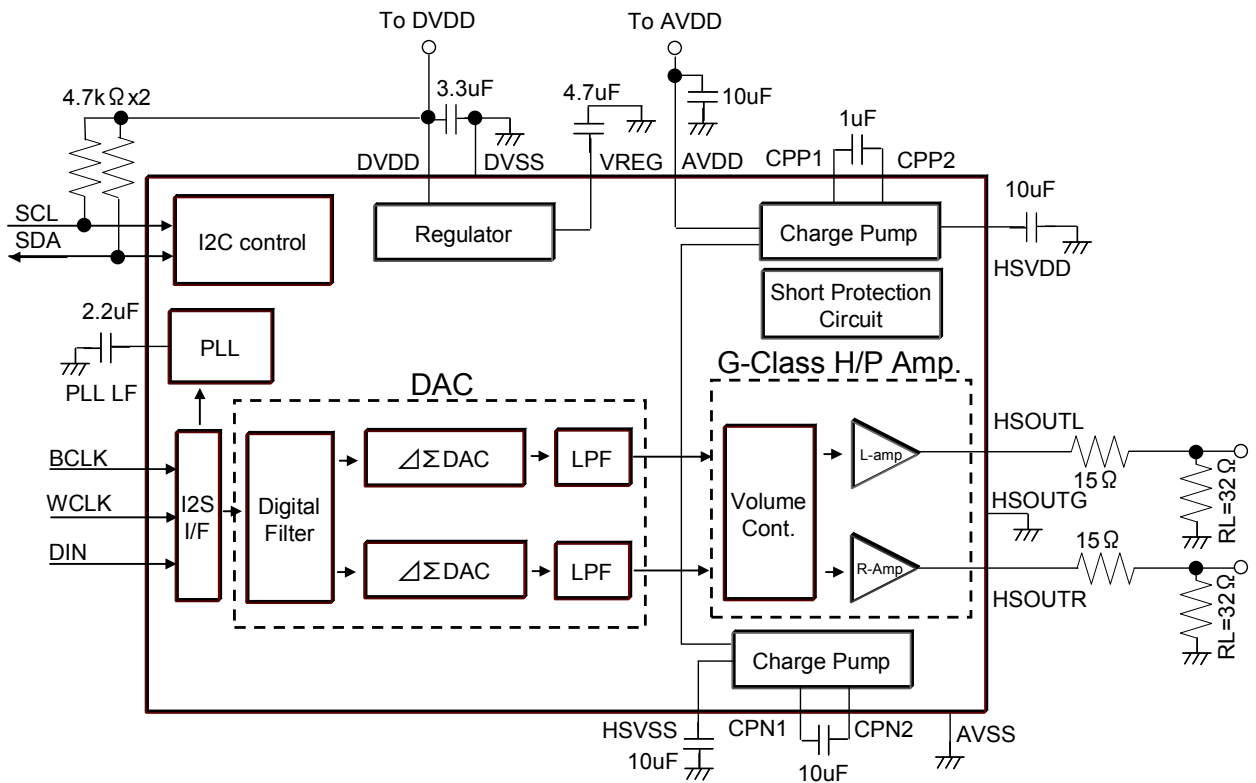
To DVDD

To AVDD

4.7kΩx2

3.3uF

4.7uF

10uF

1uF

DVDD

DVSS

VREG

AVDD

CPP1

CPP2

10uF

SCL

SDA

I2C control

Regulator

Charge Pump

HSVDD

Short Protection Circuit

2.2uF

PLL

PLL LF

DAC

G-Class H/P Amp.

BCLK

WCLK

DIN

I2S I/F

Digital Filter

⊿ΣDAC

LPF

⊿ΣDAC

LPF

Volume Cont.

L-amp

R-Amp

HSOUTL

15Ω

HSOUTG

15Ω

HSOUTR

RL=32Ω

RL=32Ω

Charge Pump

HSVSS

CPN1

CPN2

AVSS

10uF

10uF